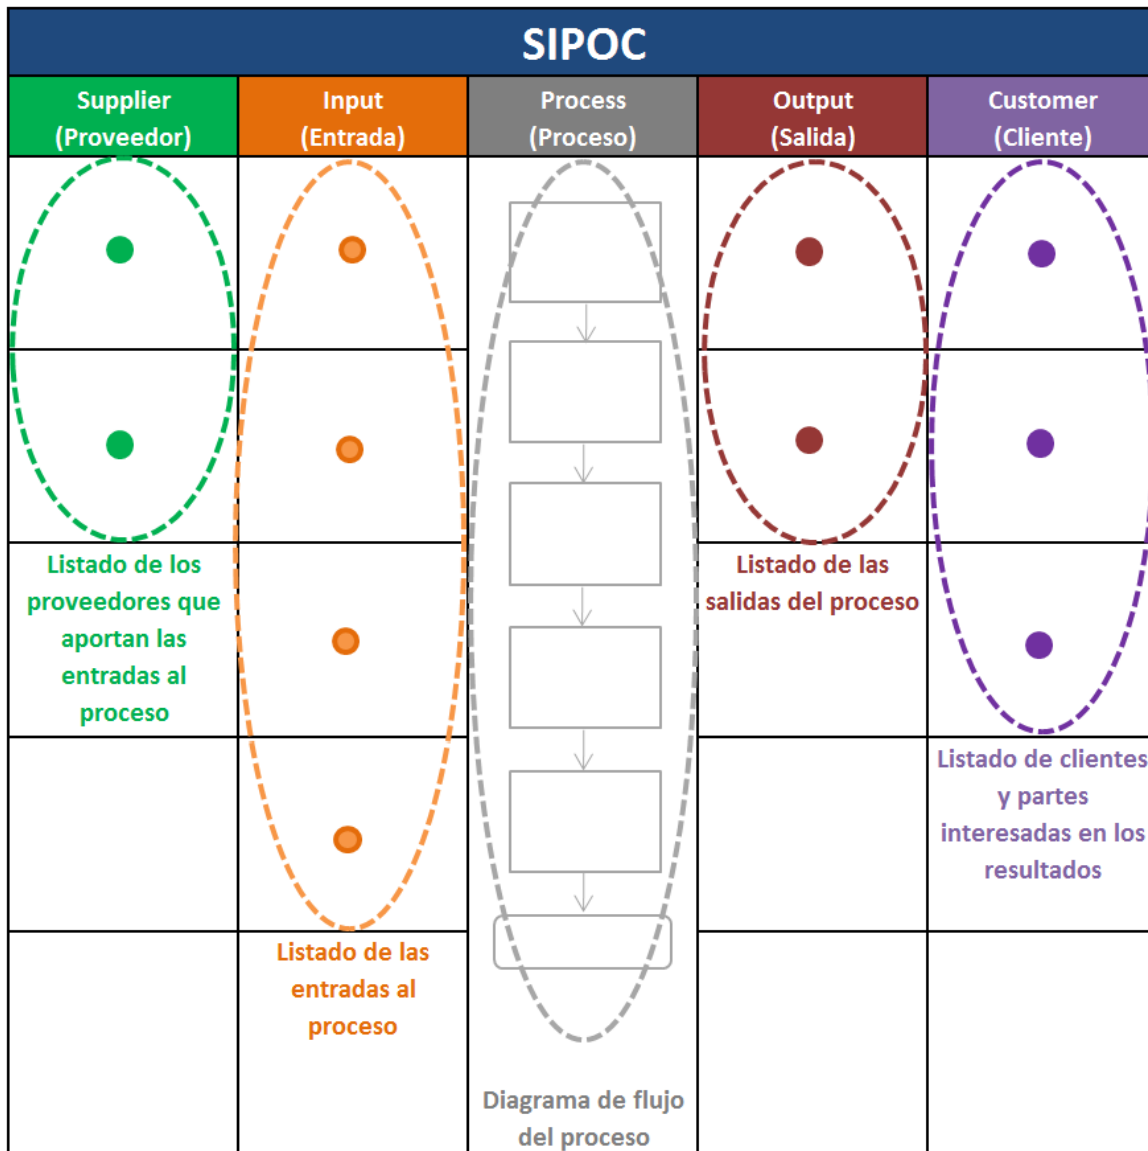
SIPOC

| Supplier (Proveedor) | Input (Entrada) | Process (Proceso) | Output (Salida) | Customer (Cliente) |
|---|---|---|---|---|
| Listado de los proveedores que aportan las entradas al proceso | Listado de las entradas al proceso | Diagrama de flujo del proceso | Listado de las salidas del proceso | Listado de clientes y partes interesadas en los resultados |